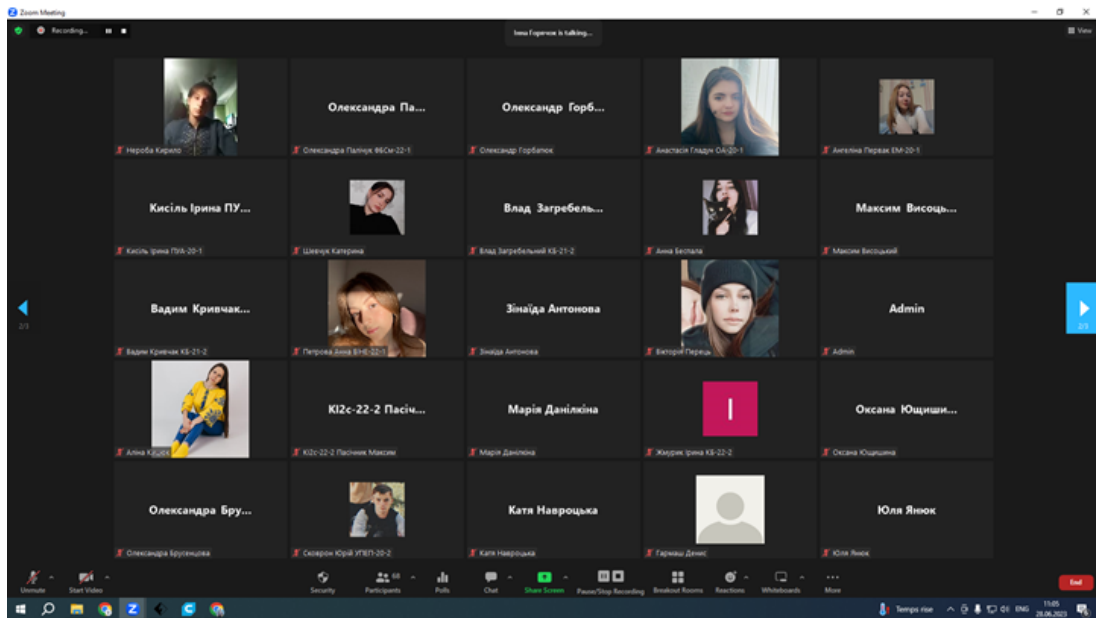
Zoom Meeting

Recording...

Інна Горячок is talking...

View

Нероба Кирило

Олександра Па...
Олександра Палінчук ФБСм-22-1

Олександр Горб...
Олександр Горбанюк

Анастасія Гладун ОА-20-1

Ангеліна Первак ЕМ-20-1

Кисіль Ірина ПУ...
Кисіль Ірина ПУА-20-1

Шевчук Катерина

Влад Загребель...
Влад Загребельний КБ-21-2

Анна Беспала

Максим Висоць...
Максим Висоцький

2/3

Вадим Кривчак...
Вадим Кривчак КБ-21-2

Петрова Анна ЕМ-22-1

Зінаїда Антонова
Зінаїда Антонова

Вікторія Перець

Admin
Admin

2/3

Аліна К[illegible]

КІ2с-22-2 Пасіч...
КІ2с-22-2 Пасічник Максим

Марія Данілкіна
Марія Данілкіна

I
Жмурик Ірина КБ-22-2

Оксана Ющиши...
Оксана Ющишина

Олександра Бру...
Олександра Брусенцова

Сковрон Юрій УПЕП-20-2

Катя Навроцька
Катя Навроцька

Гармаш Денис

Юля Янюк
Юля Янюк

Unmute
Start Video
Security
68
Participants
Polls
Chat
Share Screen
Pause/Stop Recording
Breakout Rooms
Reactions
Whiteboards
More
End

Temps rise
ENG
11:05
28.06.2023